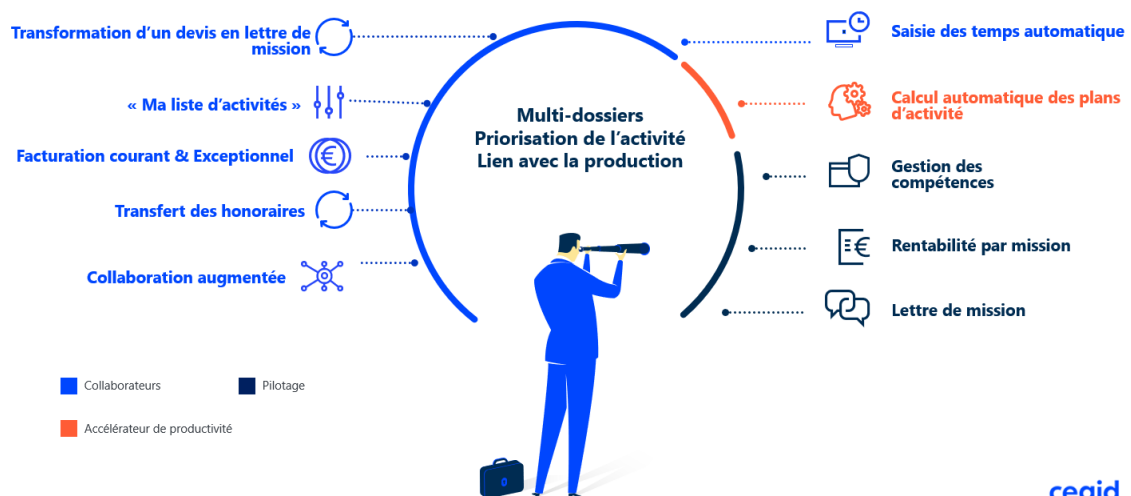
Transformation d'un devis en lettre de mission

« Ma liste d'activités »

Facturation courant & Exceptionnel

Transfert des honoraires

Collaboration augmentée

Multi-dossiers
Priorisation de l'activité
Lien avec la production

Saisie des temps automatique

Calcul automatique des plans d'activité

Gestion des compétences

Rentabilité par mission

Lettre de mission

Collaborateurs

Pilotage

Accélérateur de productivité

cegid